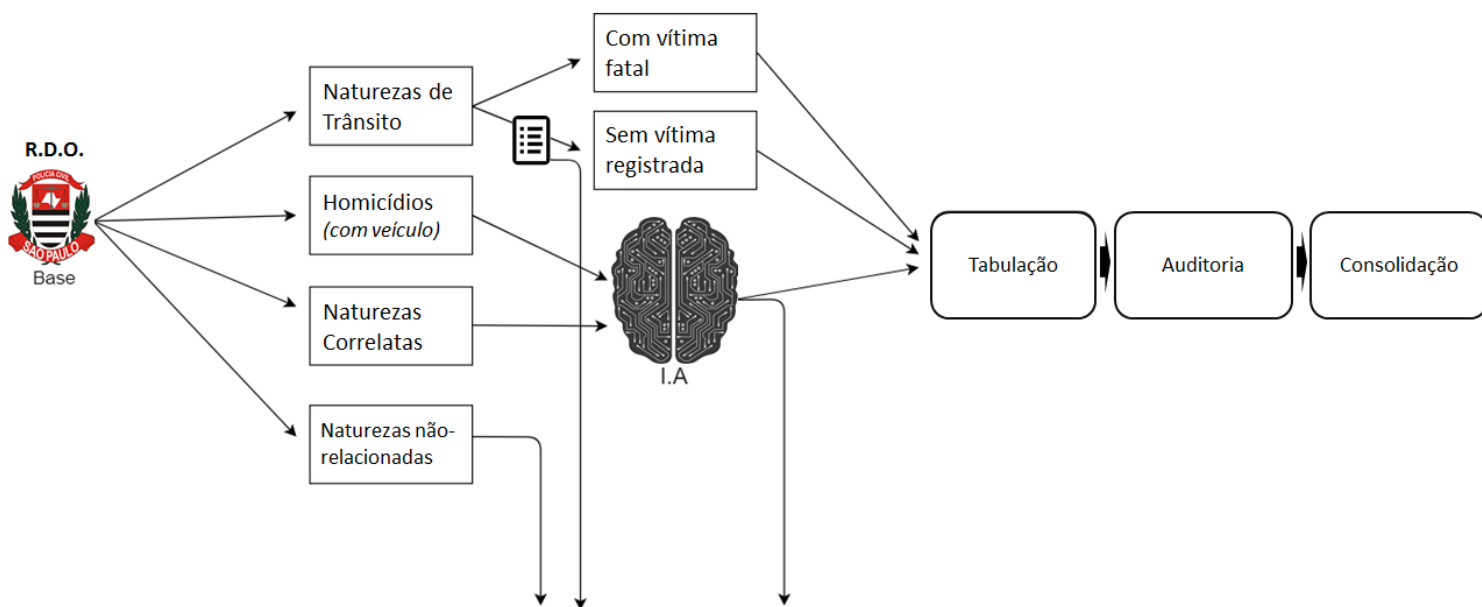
R.D.O.

POLÍCIA CIVIL
SÃO PAULO

Base

Naturezas de Trânsito

Homicídios
(com veículo)

Naturezas Correlatas

Naturezas não-relacionadas

Com vítima fatal

Sem vítima registrada

I.A

Tabulação

Auditoria

Consolidação